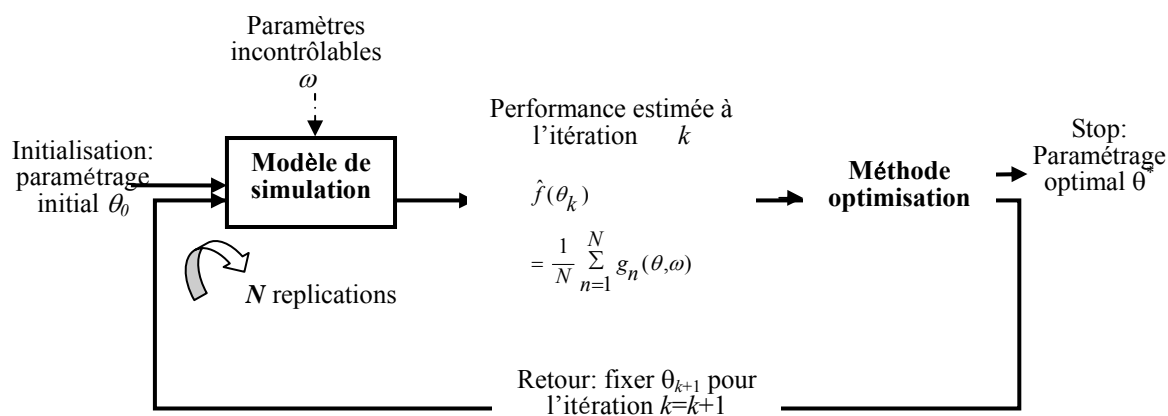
Paramètres incontrôlables
$\omega$

Initialisation: paramétrage initial $\theta_0$

**Modèle de simulation**

***N*** replications

Performance estimée à l'itération $k$

$\hat{f}(\theta_k)$

$= \frac{1}{N} \sum_{n=1}^{N} g_n(\theta,\omega)$

**Méthode optimisation**

Stop: Paramétrage optimal $\theta^*$

Retour: fixer $\theta_{k+1}$ pour l'itération $k=k+1$